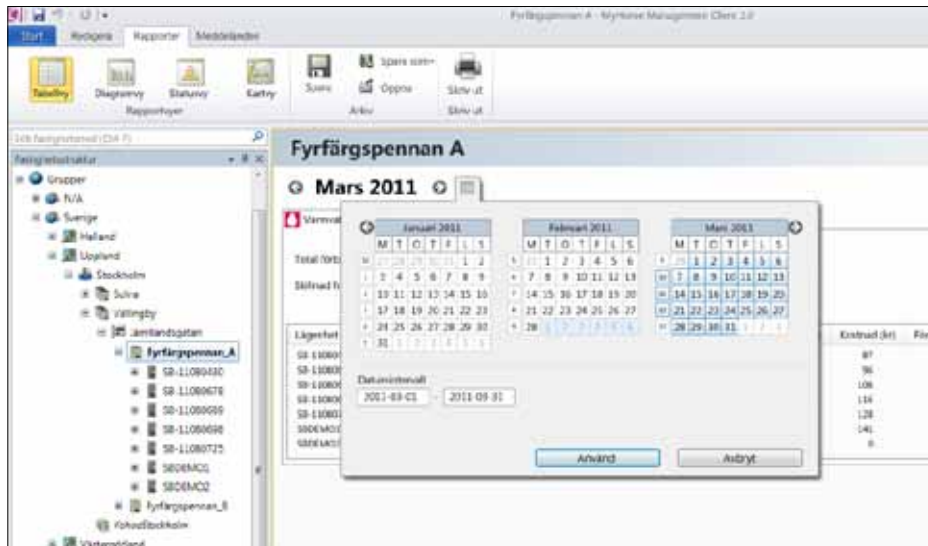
Fyrfärgspennan A - MyHome Management Client 2.0

Start Redigera Rapporter Meddelanden

Tabellvy Diagramvy Statusvy Kartvy
Rapportvyer
Spara Spara som Öppna
Arkiv
Skriv ut
Skriv ut

Sök fastighetsnod (Ctrl F)

Fastighetsstruktur

Grupper
N/A
Sverige
Halland
Uppland
Stockholm
Solna
Vällingby
Jämtlandsgatan
Fyrfärgspennan_A
SB-11080430
SB-11080678
SB-11080699
SB-11080698
SB-11080725
SBDEMO01
SBDEMO2
Fyrfärgspennan_B
Yokodlstockholm
Västerbotten

Fyrfärgspennan A

Mars 2011

Varmvat

Total förb

Skillnad fr

Lägenhet
SB-11080
SB-11080
SB-11080
SB-11080
SB-11080
SBDEMO1
SBDEMO2

Kostnad (kr)
87
96
106
116
128
141
0

Januari 2011
| | M | T | O | T | F | L | S |
|---|---|---|---|---|---|---|---|
| 52 | 27 | 28 | 29 | 30 | 31 | 1 | 2 |
| 1 | 3 | 4 | 5 | 6 | 7 | 8 | 9 |
| 2 | 10 | 11 | 12 | 13 | 14 | 15 | 16 |
| 3 | 17 | 18 | 19 | 20 | 21 | 22 | 23 |
| 4 | 24 | 25 | 26 | 27 | 28 | 29 | 30 |
| 5 | 31 | 1 | 2 | 3 | 4 | 5 | 6 |

Februari 2011
| | M | T | O | T | F | L | S |
|---|---|---|---|---|---|---|---|
| 5 | 31 | 1 | 2 | 3 | 4 | 5 | 6 |
| 6 | 7 | 8 | 9 | 10 | 11 | 12 | 13 |
| 7 | 14 | 15 | 16 | 17 | 18 | 19 | 20 |
| 8 | 21 | 22 | 23 | 24 | 25 | 26 | 27 |
| 9 | 28 | 1 | 2 | 3 | 4 | 5 | 6 |

Mars 2011
| | M | T | O | T | F | L | S |
|---|---|---|---|---|---|---|---|
| 9 | 28 | 1 | 2 | 3 | 4 | 5 | 6 |
| 10 | 7 | 8 | 9 | 10 | 11 | 12 | 13 |
| 11 | 14 | 15 | 16 | 17 | 18 | 19 | 20 |
| 12 | 21 | 22 | 23 | 24 | 25 | 26 | 27 |
| 13 | 28 | 29 | 30 | 31 | 1 | 2 | 3 |

Datumintervall
2011-03-01 - 2011-03-31

Använd Avbryt